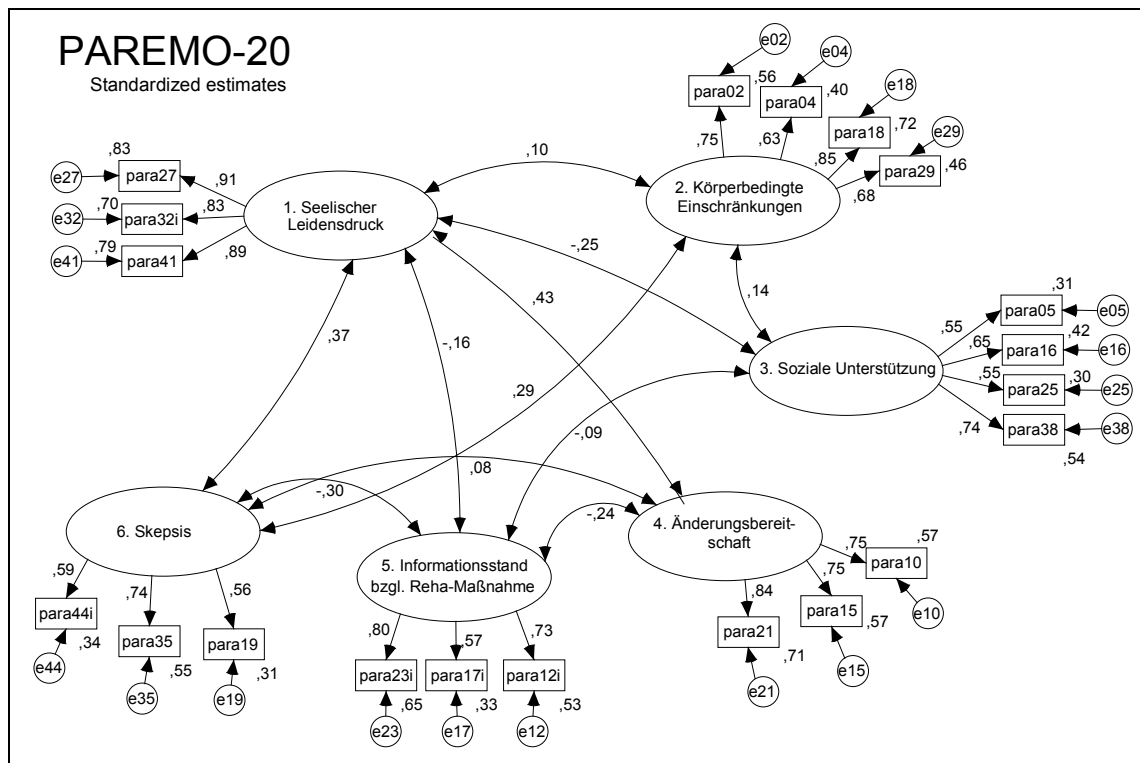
PAREMO-20
Standardized estimates

e02
e04
para02 ,56 para04 ,40
e18
para18 ,72
e29
para29 ,46
,75 ,63 ,85 ,68

,83
e27 para27 ,91
,70
e32 para32i ,83
,79
e41 para41 ,89

1. Seelischer Leidensdruck

,10

2. Körperbedingte Einschränkungen

-,25
,14
,43
,37
-,16
,29

,31
para05 e05
,55
,42
,65 para16 e16
,55 ,30
para25 e25
,74 para38 e38
,54

3. Soziale Unterstützung

-,09
,08
-,30
-,24

6. Skepsis

5. Informationsstand bzgl. Reha-Maßnahme

4. Änderungsbereitschaft

,59
para44i
e44 ,34
,74
para35
e35 ,55
,56
para19
e19 ,31

,80
para23i
e23 ,65
,57
para17i
e17 ,33
,73
para12i
e12 ,53

,84
para21
,71
e21
,75
para15
,57
e15
,75 ,57
para10
e10